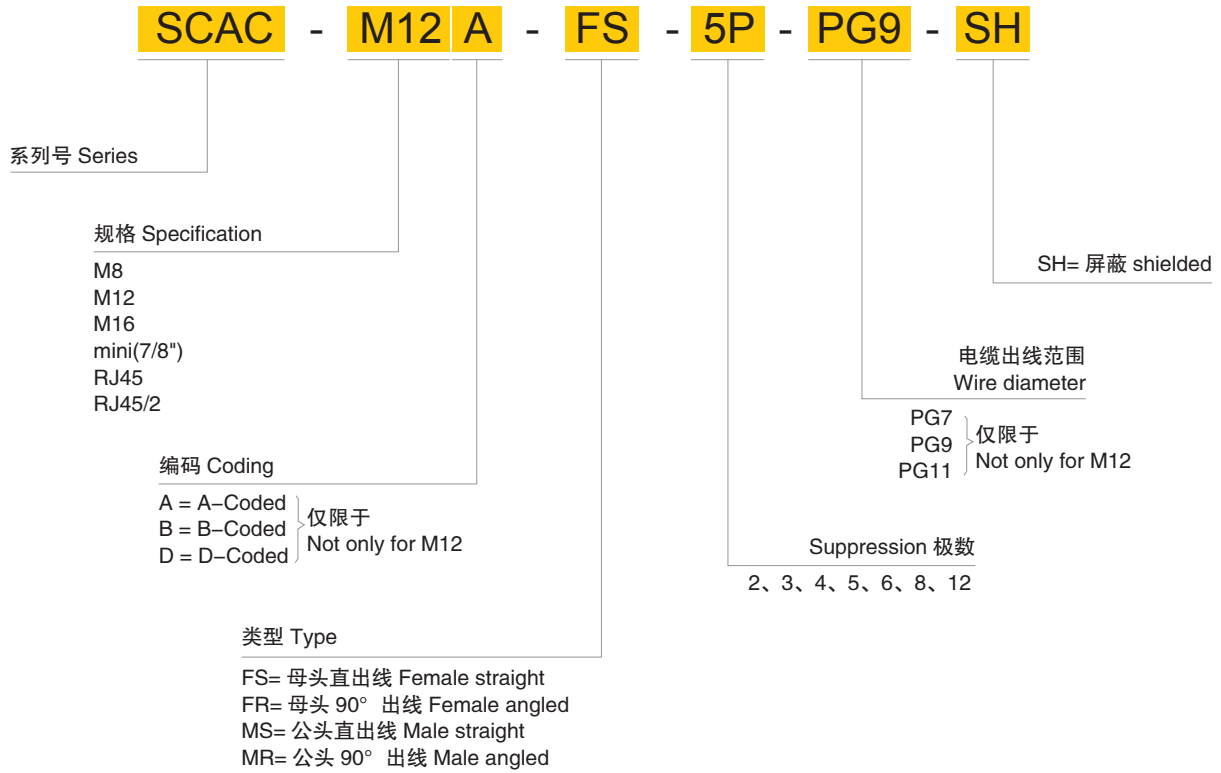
SCAC - M12 A - FS - 5P - PG9 - SH

系列号 Series

规格 Specification
M8
M12
M16
mini(7/8")
RJ45
RJ45/2

编码 Coding
A = A–Coded
B = B–Coded
D = D–Coded
仅限于
Not only for M12

类型 Type
FS= 母头直出线 Female straight
FR= 母头 90° 出线 Female angled
MS= 公头直出线 Male straight
MR= 公头 90° 出线 Male angled

Suppression 极数
2、3、4、5、6、8、12

电缆出线范围
Wire diameter
PG7
PG9
PG11
仅限于
Not only for M12

SH= 屏蔽 shielded